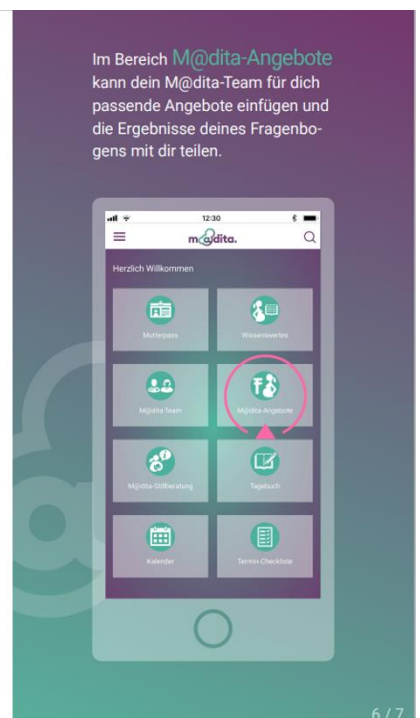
Im Bereich M@dita-Angebote kann dein M@dita-Team für dich passende Angebote einfügen und die Ergebnisse deines Fragenbogens mit dir teilen.

12:30

m@dita.

Herzlich Willkommen

Mutterpass

Wissenswertes

M@dita Team

M@dita-Angebote

M@dita-Stillberatung

Tagebuch

Kalender

Termin-Checkliste

6 / 7